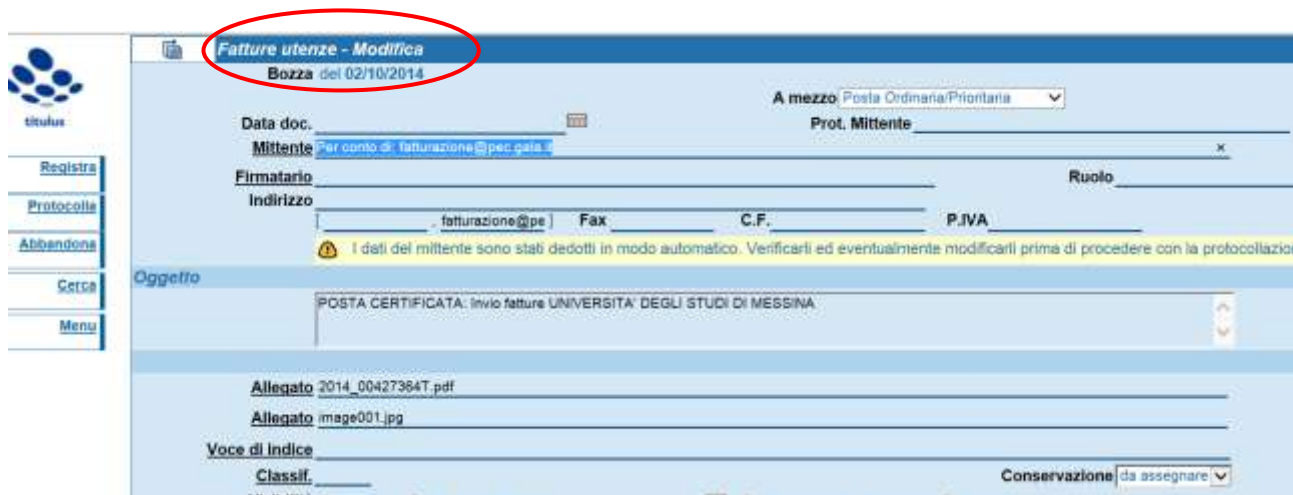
titulus

Registra

Protocolla

Abbandona

Cerca

Menu

Fatture utenze - Modifica

Bozza del 02/10/2014

A mezzo Posta Ordinaria/Prioritaria

Data doc.

Prot. Mittente

Mittente Per conto di: fatturazione@pec.gaia.it ×

Firmatario

Ruolo

Indirizzo

fatturazione@pe

Fax

C.F.

P.IVA

I dati del mittente sono stati dedotti in modo automatico. Verificarli ed eventualmente modificarli prima di procedere con la protocollazio

Oggetto

POSTA CERTIFICATA: Invio fatture UNIVERSITA' DEGLI STUDI DI MESSINA

Allegato 2014_00427364T.pdf

Allegato image001.jpg

Voce di indice

Classif.

Conservazione da assegnare